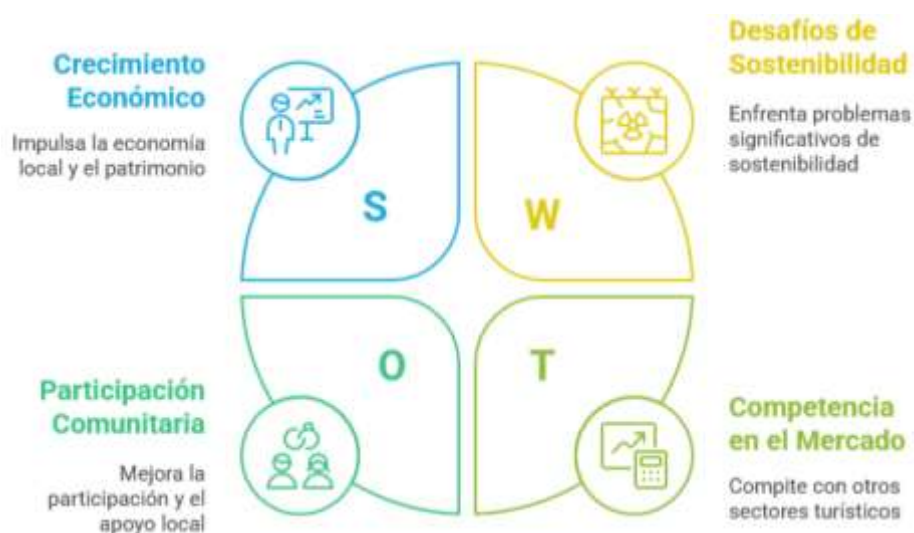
Crecimiento Económico

Impulsa la economía local y el patrimonio

S

Desafíos de Sostenibilidad

Enfrenta problemas significativos de sostenibilidad

W

O

T

Participación Comunitaria

Mejora la participación y el apoyo local

Competencia en el Mercado

Compite con otros sectores turísticos